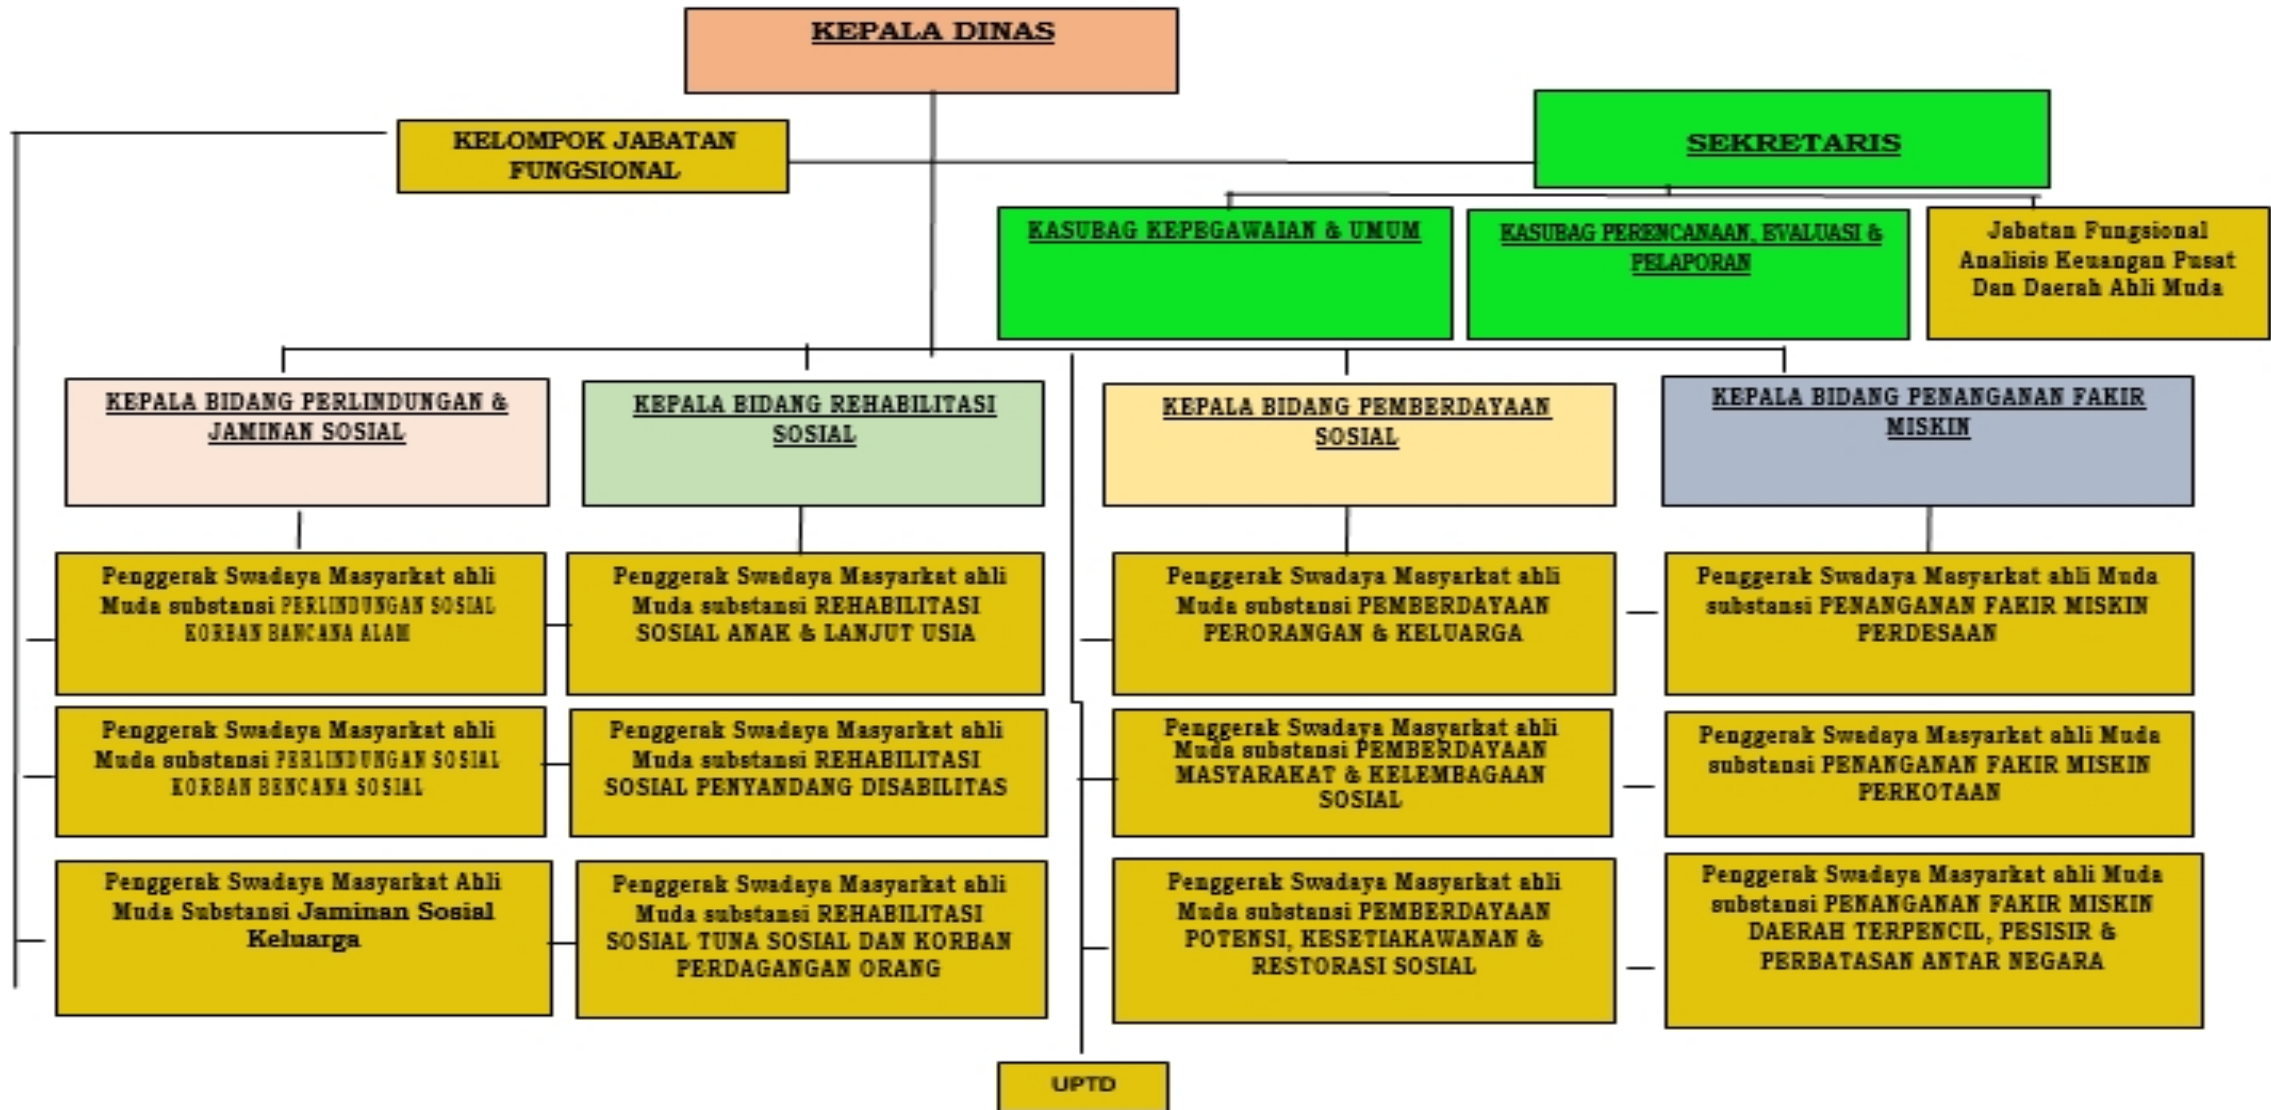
KEPALA DINAS

KELOMPOK JABATAN FUNGSIONAL

SEKRETARIS

KASUBAG KEPEGAWAIAN & UMUM

KASUBAG PERENCANAAN, EVALUASI & PELAPORAN

Jabatan Fungsional Analisis Keuangan Pusat Dan Daerah Ahli Muda

KEPALA BIDANG PERLINDUNGAN & JAMINAN SOSIAL

KEPALA BIDANG REHABILITASI SOSIAL

KEPALA BIDANG PEMBERDAYAAN SOSIAL

KEPALA BIDANG PENANGANAN FAKIR MISKIN

Penggerak Swadaya Masyarkat ahli Muda substansi PERLINDUNGAN SOSIAL KORBAN BANCANA ALAM

Penggerak Swadaya Masyarkat ahli Muda substansi PERLINDUNGAN SOSIAL KORBAN BENCANA SOSIAL

Penggerak Swadaya Masyarkat Ahli Muda Substansi Jaminan Sosial Keluarga

Penggerak Swadaya Masyarkat ahli Muda substansi REHABILITASI SOSIAL ANAK & LANJUT USIA

Penggerak Swadaya Masyarkat ahli Muda substansi REHABILITASI SOSIAL PENYANDANG DISABILITAS

Penggerak Swadaya Masyarkat ahli Muda substansi REHABILITASI SOSIAL TUNA SOSIAL DAN KORBAN PERDAGANGAN ORANG

Penggerak Swadaya Masyarkat ahli Muda substansi PEMBERDAYAAN PERORANGAN & KELUARGA

Penggerak Swadaya Masyarkat ahli Muda substansi PEMBERDAYAAN MASYARAKAT & KELEMBAGAAN SOSIAL

Penggerak Swadaya Masyarkat ahli Muda substansi PEMBERDAYAAN POTENSI, KESETIAKAWANAN & RESTORASI SOSIAL

Penggerak Swadaya Masyarkat ahli Muda substansi PENANGANAN FAKIR MISKIN PERDESAAN

Penggerak Swadaya Masyarkat ahli Muda substansi PENANGANAN FAKIR MISKIN PERKOTAAN

Penggerak Swadaya Masyarkat ahli Muda substansi PENANGANAN FAKIR MISKIN DAERAH TERPENCIL, PESISIR & PERBATASAN ANTAR NEGARA

UPTD